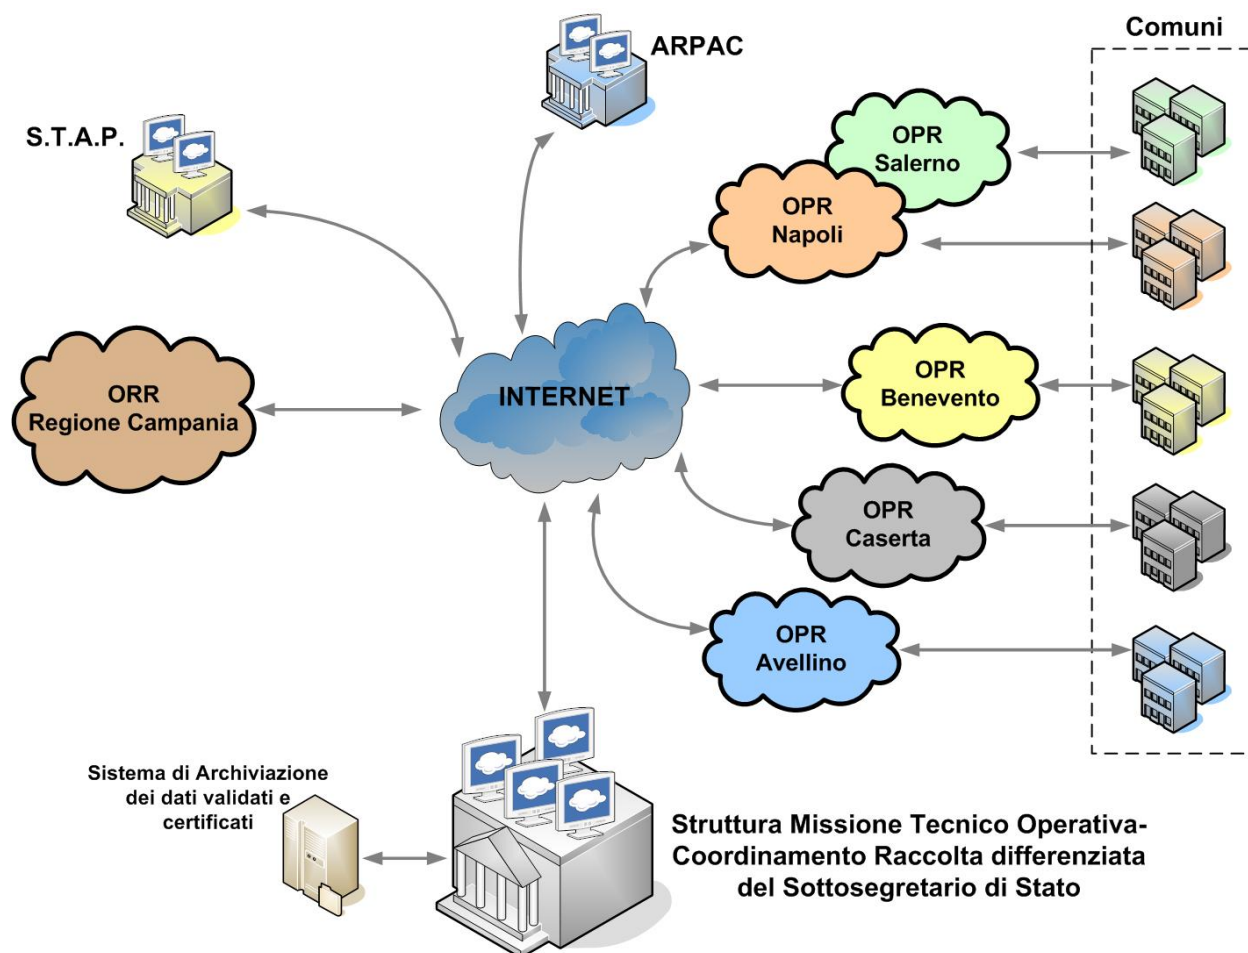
ARPAC

Comuni

S.T.A.P.

OPR
Salerno

OPR
Napoli

ORR
Regione Campania

INTERNET

OPR
Benevento

OPR
Caserta

OPR
Avellino

Sistema di Archiviazione dei dati validati e certificati

Struttura Missione Tecnico Operativa-
Coordinamento Raccolta differenziata
del Sottosegretario di Stato